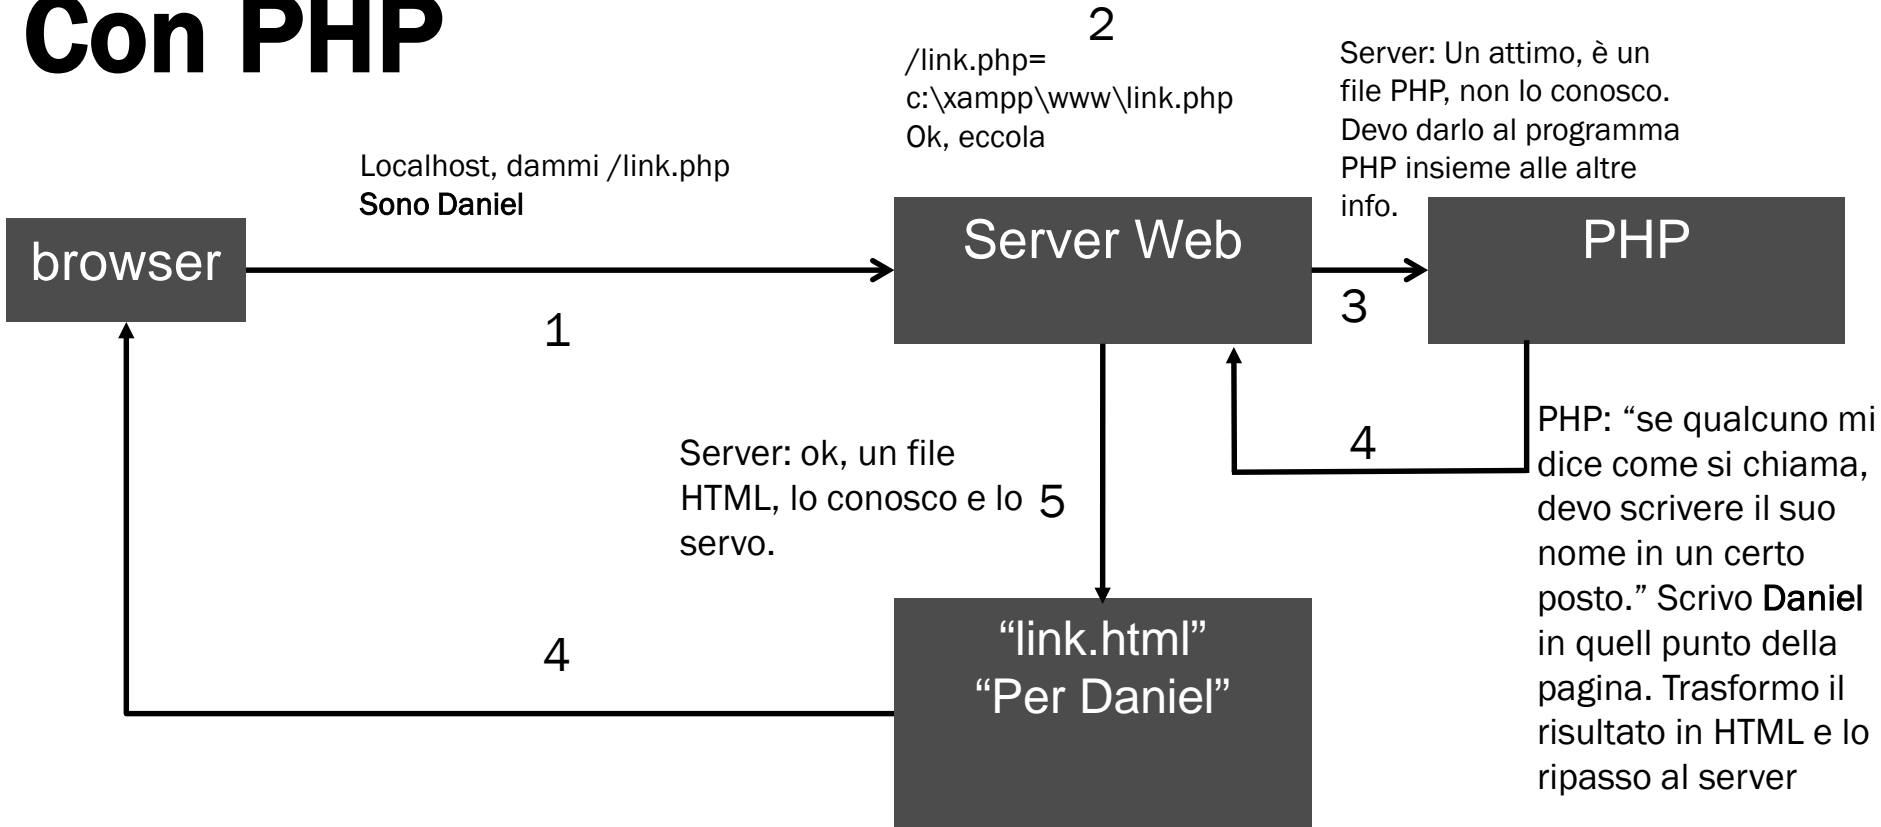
Con PHP

Localhost, dammi /link.php
Sono Daniel

browser

1

2
/link.php=
c:\xampp\www\link.php
Ok, eccola

Server Web

Server: Un attimo, è un file PHP, non lo conosco. Devo darlo al programma PHP insieme alle altre info.

3

PHP

4

PHP: "se qualcuno mi dice come si chiama, devo scrivere il suo nome in un certo posto." Scrivo Daniel in quell punto della pagina. Trasformo il risultato in HTML e lo ripasso al server

Server: ok, un file HTML, lo conosco e lo servo.

5

"link.html"
"Per Daniel"

4